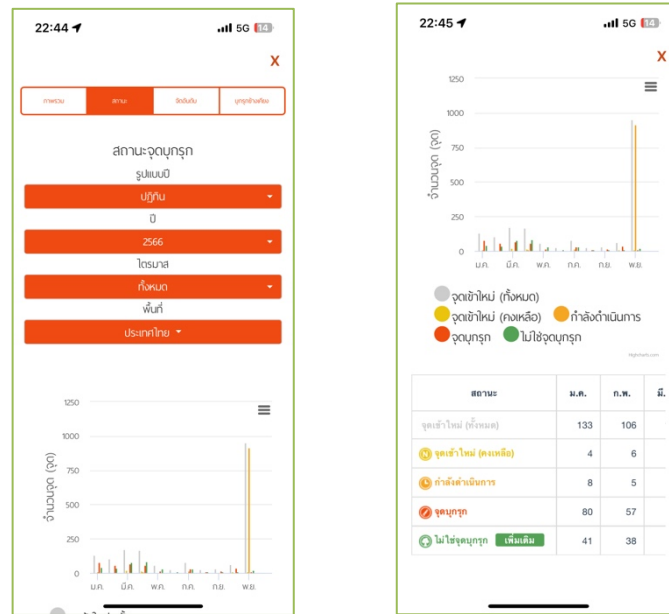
22:44
5G 14

X

ภาพรวม | สถานะ | จัดอันดับ | บุกรุกข้างเคียง

สถานะจุดบุกรุก

รูปแบบปี

ปฏิทิน

ปี

2566

ไตรมาส

ทั้งหมด

พื้นที่

ประเทศไทย

1250
1000
750
500
250
0

จำนวนจุด (จุด)

ม.ค. มี.ค. พ.ค. ก.ค. ก.ย. พ.ย.

22:45
5G 14

X

1250
1000
750
500
250
0

จำนวนจุด (จุด)

ม.ค. มี.ค. พ.ค. ก.ค. ก.ย. พ.ย.

จุดเข้าใหม่ (ทั้งหมด)
จุดเข้าใหม่ (คงเหลือ)
กำลังดำเนินการ
จุดบุกรุก
ไม่ใช่จุดบุกรุก

Highcharts.com

| สถานะ | ม.ค. | ก.พ. | มี. |
|---|---|---|---|
| จุดเข้าใหม่ (ทั้งหมด) | 133 | 106 | |
| จุดเข้าใหม่ (คงเหลือ) | 4 | 6 | |
| กำลังดำเนินการ | 8 | 5 | |
| จุดบุกรุก | 80 | 57 | |
| ไม่ใช่จุดบุกรุก เพิ่มเติม | 41 | 38 | |